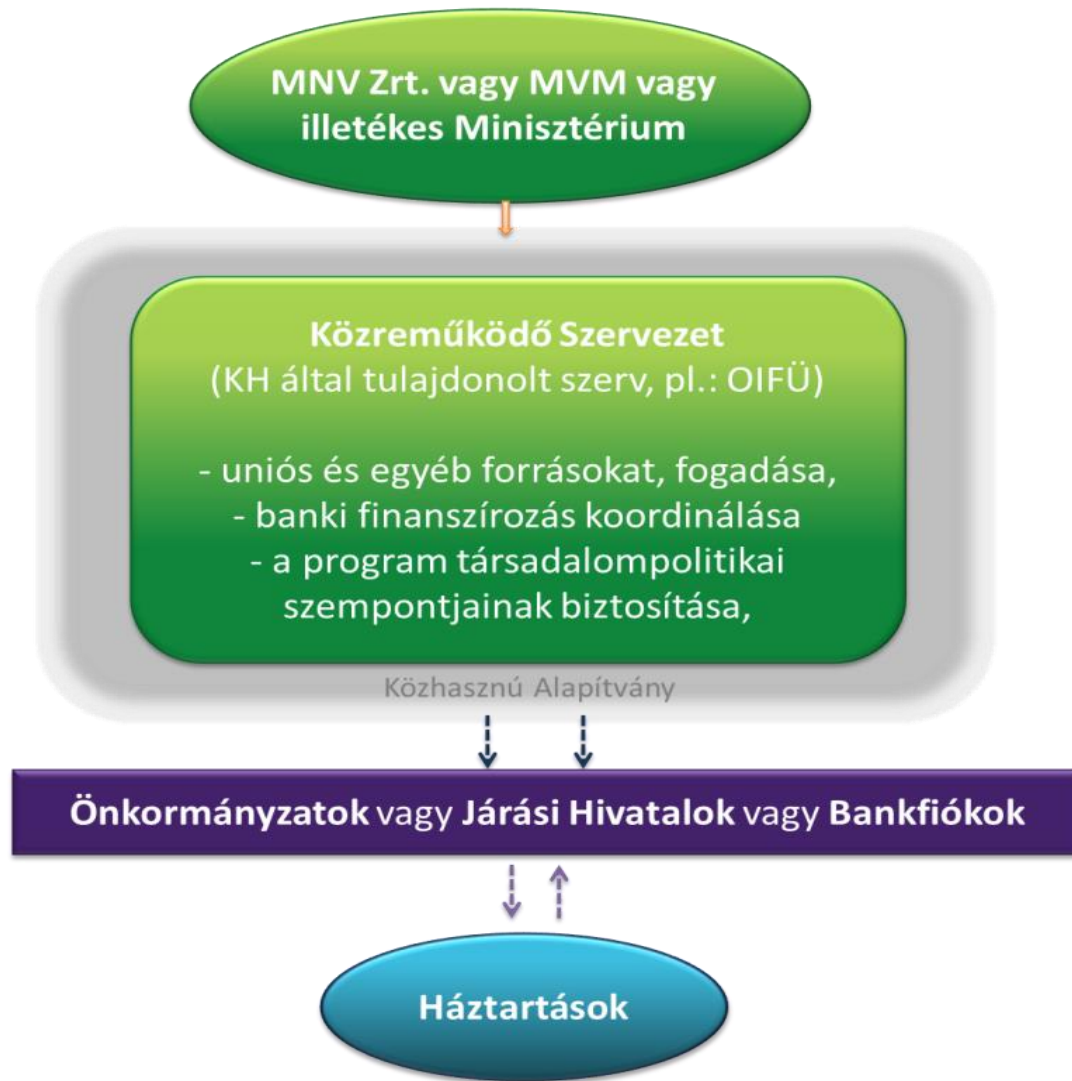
MNV Zrt. vagy MVM vagy illetékes Minisztérium

Közreműködő Szervezet
(KH által tulajdonolt szerv, pl.: OIFÜ)

- uniós és egyéb forrásokat, fogadása,
- banki finanszírozás koordinálása
- a program társadalompolitikai szempontjainak biztosítása,

Közhasznú Alapítvány

Önkormányzatok vagy Járási Hivatalok vagy Bankfiókok

Háztartások